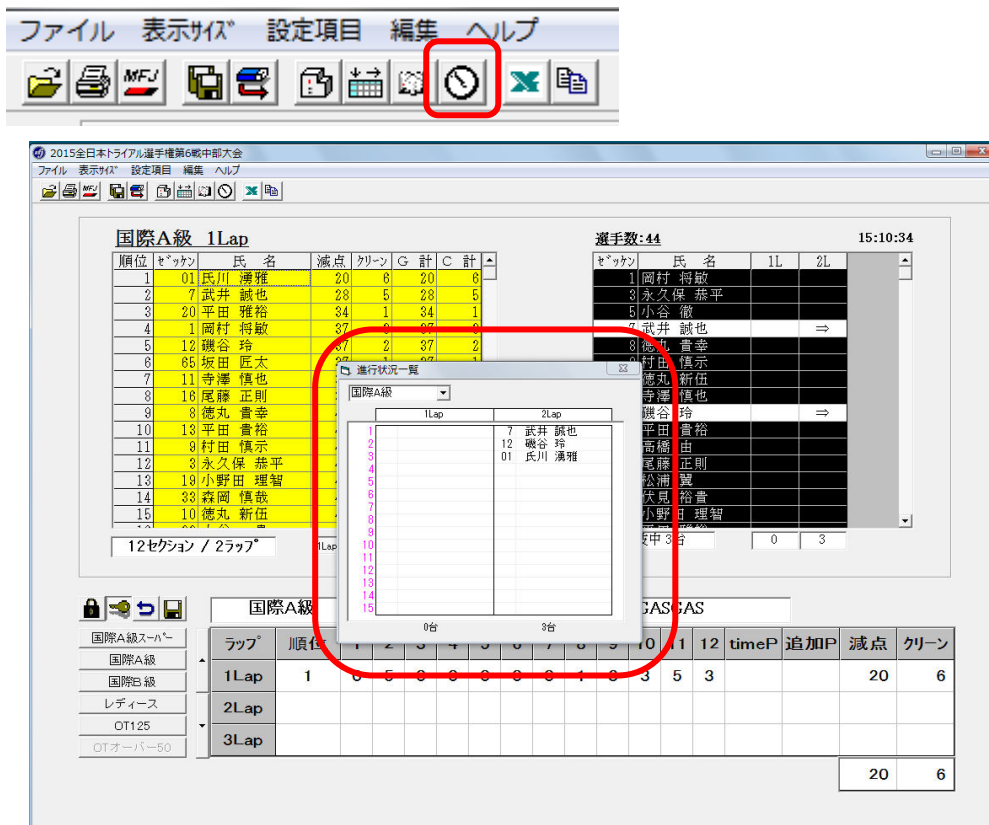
ファイル 表示ｻｲｽﾞ 設定項目 編集 ヘルプ

2015全日本トライアル選手権第6戦中部大会
ファイル 表示ｻｲｽﾞ 設定項目 編集 ヘルプ

国際A級 1Lap

| 順位 | ｾﾞｯｹﾝ | 氏 名 | 減点 | ｸﾘｰﾝ | G 計 | C 計 |
|---|---|---|---|---|---|---|
| 1 | 01 | 氏川 湧雅 | 20 | 6 | 20 | 6 |
| 2 | 7 | 武井 誠也 | 28 | 5 | 28 | 5 |
| 3 | 20 | 平田 雅裕 | 34 | 1 | 34 | 1 |
| 4 | 1 | 岡村 将敏 | 37 | 0 | 37 | 0 |
| 5 | 12 | 磯谷 玲 | 37 | 2 | 37 | 2 |
| 6 | 65 | 坂田 匠太 | 37 | 1 | 37 | 1 |
| 7 | 11 | 寺澤 慎也 | | | | |
| 8 | 16 | 尾藤 正則 | | | | |
| 9 | 8 | 徳丸 書幸 | | | | |
| 10 | 13 | 平田 貴裕 | | | | |
| 11 | 9 | 村田 慎示 | | | | |
| 12 | 3 | 永久保 恭平 | | | | |
| 13 | 19 | 小野田 理智 | | | | |
| 14 | 33 | 森岡 慎哉 | | | | |
| 15 | 10 | 徳丸 新伍 | | | | |

12セクション / 2ラップ

選手数:44

15:10:34

| ｾﾞｯｹﾝ | 氏 名 | 1L | 2L |
|---|---|---|---|
| 1 | 岡村 将敏 | | |
| 3 | 永久保 恭平 | | |
| 5 | 小谷 徹 | | |
| 7 | 武井 誠也 | | ⇒ |
| 8 | 徳丸 書幸 | | |
| | 村田 慎示 | | |
| | 徳丸 新伍 | | |
| | 寺澤 慎也 | | |
| | 磯谷 玲 | | ⇒ |
| | 平田 貴裕 | | |
| | 高橋 由 | | |
| | 尾藤 正則 | | |
| | 松浦 翼 | | |
| | 伏見 裕貴 | | |
| | 小野田 理智 | | |

途中3台 0 3

進行状況一覧
国際A級

| | 1Lap | 2Lap |
|---|---|---|
| 1 | | 7 武井 誠也 |
| 2 | | 12 磯谷 玲 |
| 3 | | 01 氏川 湧雅 |
| 4 | | |
| 5 | | |
| 6 | | |
| 7 | | |
| 8 | | |
| 9 | | |
| 10 | | |
| 11 | | |
| 12 | | |
| 13 | | |
| 14 | | |
| 15 | | |
| | 0台 | 3台 |

国際A級スーパー
国際A級
国際B級
レディース
OT125
OTオーバー50

国際A級 GASGAS

| ラップ | 順位 | 1 | 2 | 3 | 4 | 5 | 6 | 7 | 8 | 9 | 10 | 11 | 12 | timeP | 追加P | 減点 | クリーン |
|---|---|---|---|---|---|---|---|---|---|---|---|---|---|---|---|---|---|
| 1Lap | 1 | 0 | 5 | 0 | 0 | 0 | 0 | 0 | 0 | 1 | 0 | 3 | 5 | 3 | | 20 | 6 |
| 2Lap | | | | | | | | | | | | | | | | | |
| 3Lap | | | | | | | | | | | | | | | | | |

20 6